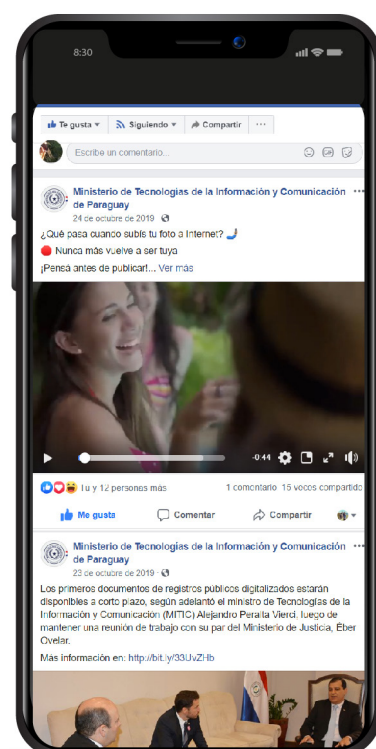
8:30

Te gusta ▾ Siguiendo ▾ Compartir ···

Escribe un comentario...

Ministerio de Tecnologías de la Información y Comunicación de Paraguay ···
24 de octubre de 2019 ·

¿Qué pasa cuando subís tu foto a Internet? 🤳

🔴 Nunca más vuelve a ser tuya

¡Pensá antes de publicar!... Ver más

-0:44

Tú y 12 personas más 1 comentario 15 veces compartido

Me gusta Comentar Compartir

Ministerio de Tecnologías de la Información y Comunicación de Paraguay ···
23 de octubre de 2019 ·

Los primeros documentos de registros públicos digitalizados estarán disponibles a corto plazo, según adelantó el ministro de Tecnologías de la Información y Comunicación (MITIC) Alejandro Peralta Vierci, luego de mantener una reunión de trabajo con su par del Ministerio de Justicia, Éber Ovelar.

Más información en: http://bit.ly/33UvZHb